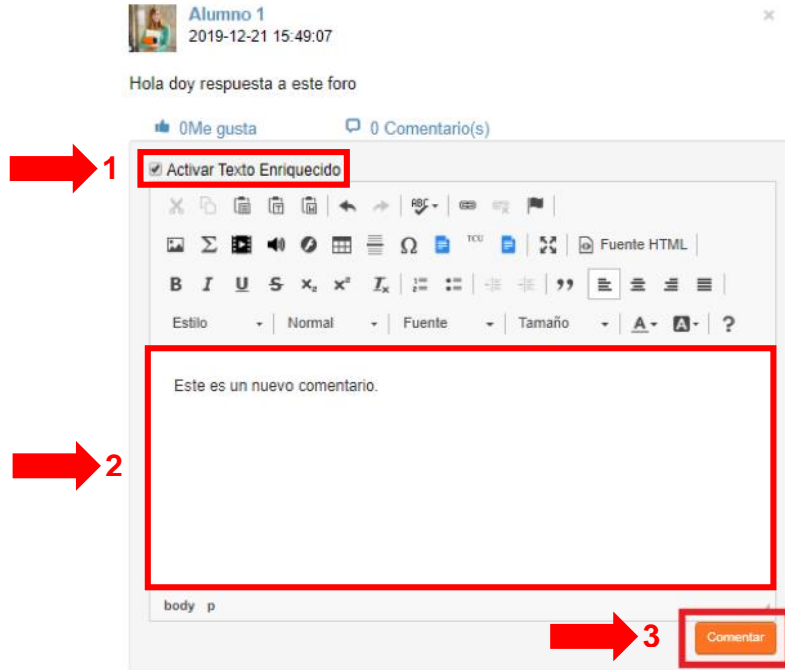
Alumno 1
2019-12-21 15:49:07

Hola doy respuesta a este foro

0Me gusta 0 Comentario(s)

1 Activar Texto Enriquecido

TCU

Fuente HTML

B I U S $x_2$ $x^2$ $I_x$

Estilo Normal Fuente Tamaño A ?

2

Este es un nuevo comentario.

body p

3 Comentar